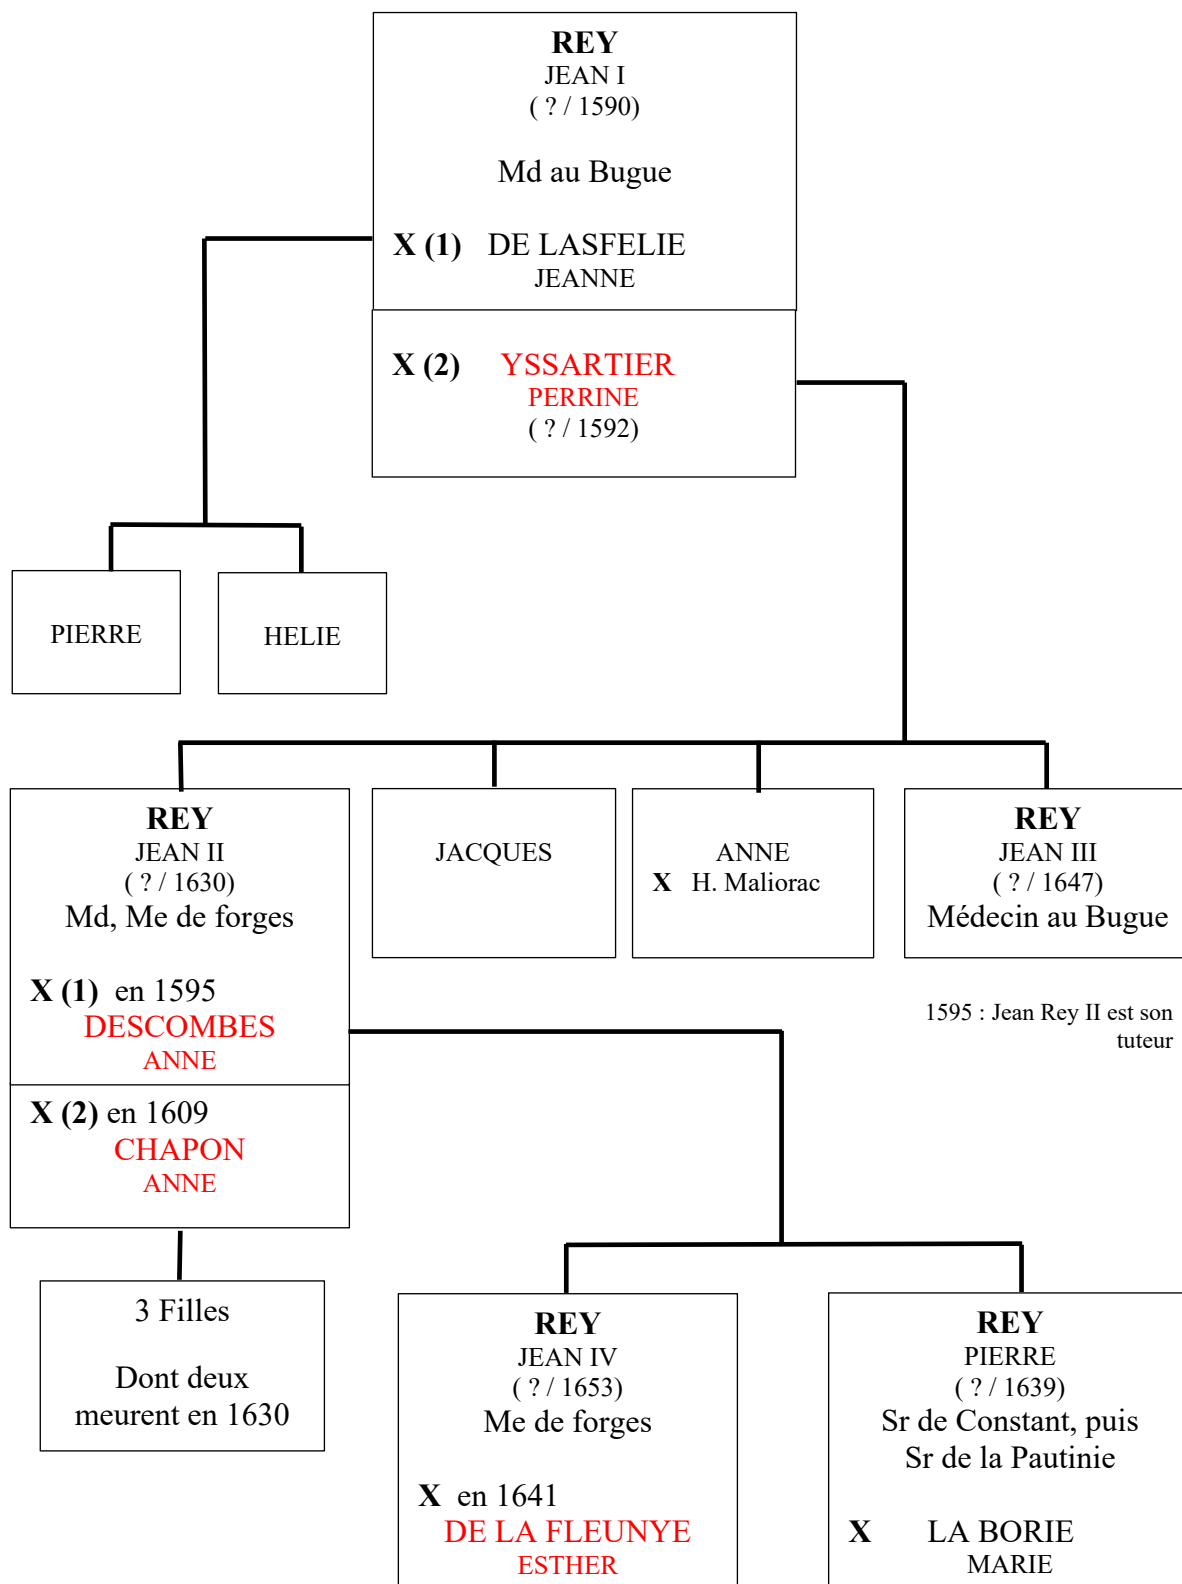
REY
JEAN I
( ? / 1590)

Md au Bugue

X (1) DE LASFELIE
JEANNE

X (2) YSSARTIER
PERRINE
( ? / 1592)

PIERRE

HELIE

REY
JEAN II
( ? / 1630)
Md, Me de forges

X (1) en 1595
DESCOMBES
ANNE

X (2) en 1609
CHAPON
ANNE

JACQUES

ANNE
X H. Maliorac

REY
JEAN III
( ? / 1647)
Médecin au Bugue

1595 : Jean Rey II est son tuteur

3 Filles

Dont deux meurent en 1630

REY
JEAN IV
( ? / 1653)
Me de forges

X en 1641
DE LA FLEUNYE
ESTHER

REY
PIERRE
( ? / 1639)
Sr de Constant, puis Sr de la Pautinie

X LA BORIE
MARIE